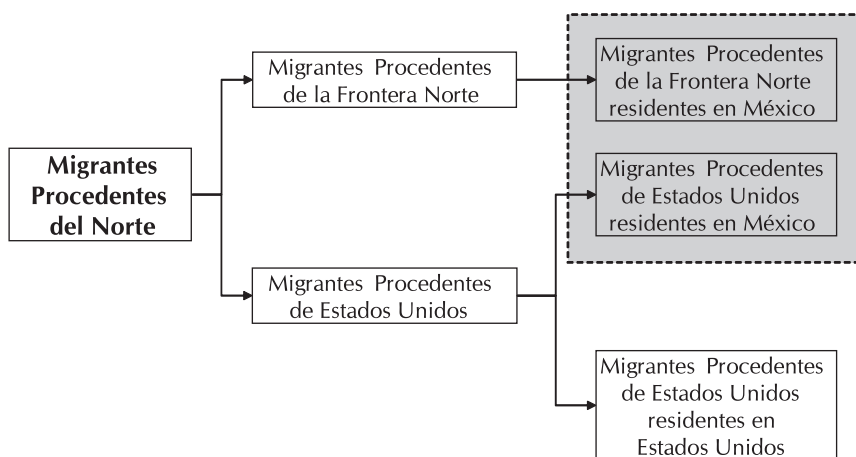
Migrantes Procedentes del Norte

Migrantes Procedentes de la Frontera Norte

Migrantes Procedentes de Estados Unidos

Migrantes Procedentes de la Frontera Norte residentes en México

Migrantes Procedentes de Estados Unidos residentes en México

Migrantes Procedentes de Estados Unidos residentes en Estados Unidos